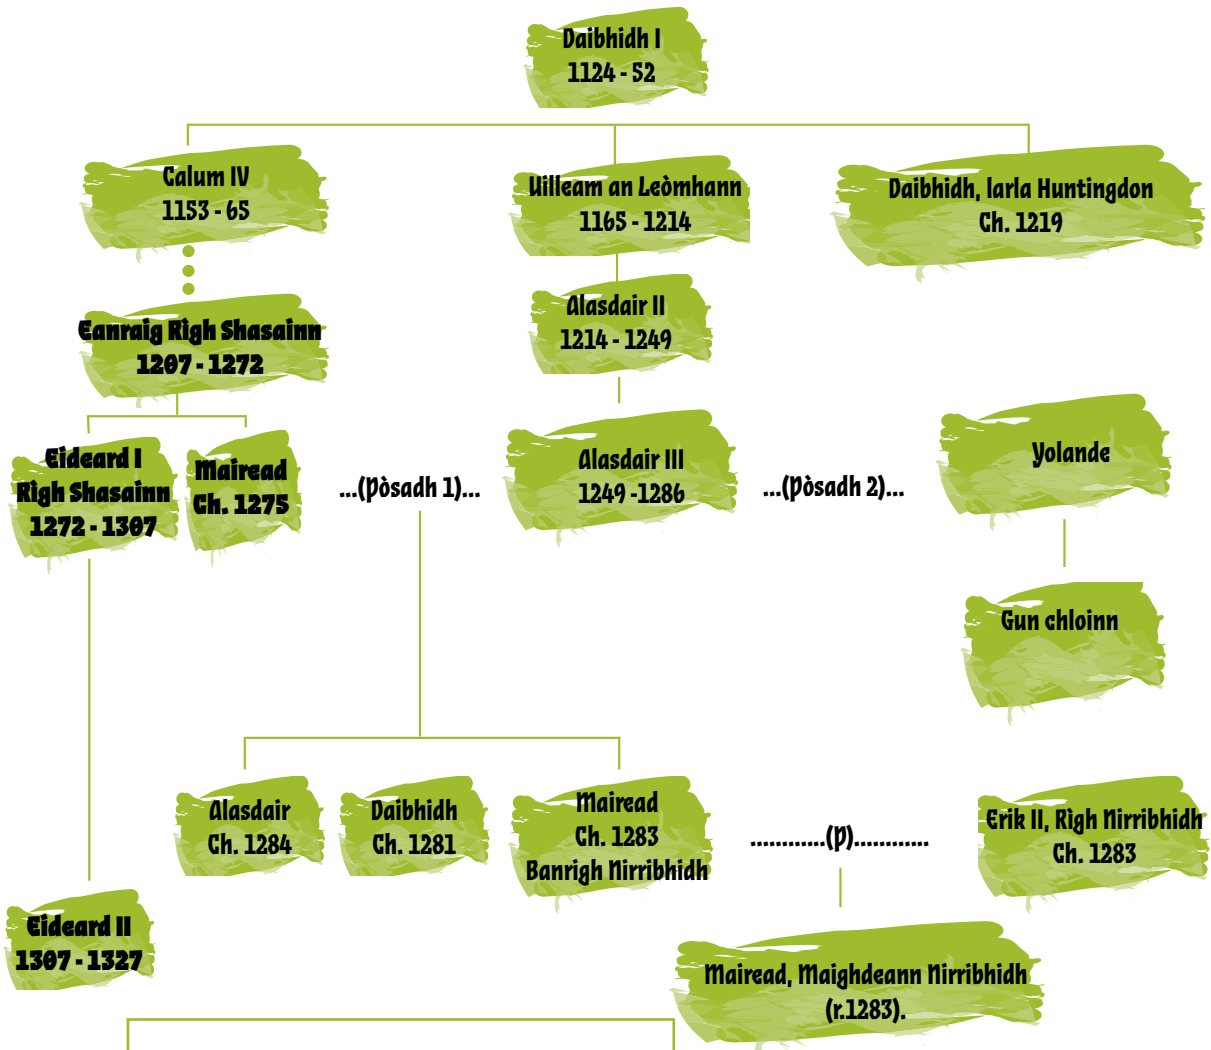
Daibhidh I
1124 - 52

Calum IV
1153 - 65

Uilleam an Leòmhann
1165 - 1214

Daibhidh, Iarla Huntingdon
Ch. 1219

Eanraig Rìgh Shasainn
1207 - 1272

Alasdair II
1214 - 1249

Eideard I
Rìgh Shasainn
1272 - 1307

Mairead
Ch. 1275

...(pòsadh 1)...

Alasdair III
1249 -1286

...(pòsadh 2)...

Yolande

Gun chloinn

Alasdair
Ch. 1284

Daibhidh
Ch. 1281

Mairead
Ch. 1283
Banrigh Nirribhidh

............(p)............

Erik II, Rìgh Nirribhidh
Ch. 1283

Eideard II
1307 - 1327

Mairead, Maighdeann Nirribhidh
(r.1283).